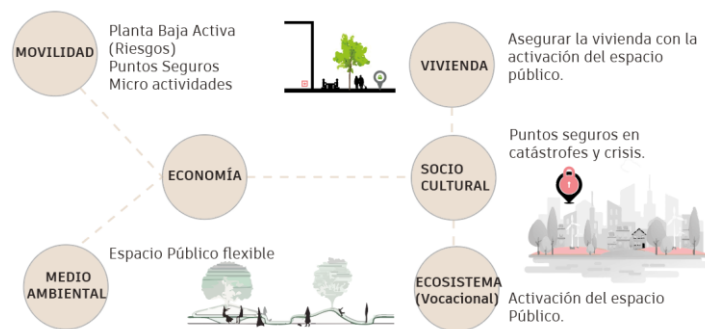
MOVILIDAD

Planta Baja Activa (Riesgos)
Puntos Seguros
Micro actividades

VIVIENDA

Asegurar la vivienda con la activación del espacio público.

ECONOMÍA

SOCIO CULTURAL

Puntos seguros en catástrofes y crisis.

MEDIO AMBIENTAL

Espacio Público flexible

ECOSISTEMA (Vocacional)

Activación del espacio Público.